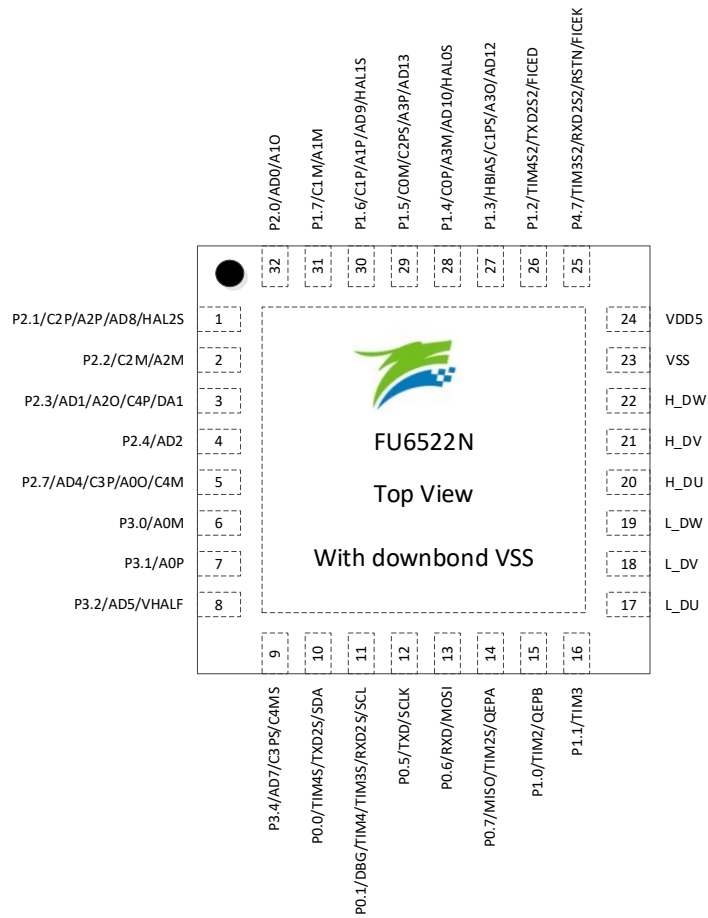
P2.0/AD0/A1O
P1.7/C1M/A1M
P1.6/C1P/A1P/AD9/HAL1S
P1.5/C0M/C2PS/A3P/AD13
P1.4/C0P/A3M/AD10/HAL0S
P1.3/HBIAS/C1PS/A3O/AD12
P1.2/TIM4S2/TXD2S2/FICED
P4.7/TIM3S2/RXD2S2/RSTN/FICEK

32
31
30
29
28
27
26
25

P2.1/C2P/A2P/AD8/HAL2S 1
P2.2/C2M/A2M 2
P2.3/AD1/A2O/C4P/DA1 3
P2.4/AD2 4
P2.7/AD4/C3P/A0O/C4M 5
P3.0/A0M 6
P3.1/A0P 7
P3.2/AD5/VHALF 8

FU6522N

Top View

With downbond VSS

24 VDD5
23 VSS
22 H_DW
21 H_DV
20 H_DU
19 L_DW
18 L_DV
17 L_DU

9
10
11
12
13
14
15
16

P3.4/AD7/C3PS/C4MS
P0.0/TIM4S/TXD2S/SDA
P0.1/DBG/TIM4/TIM3S/RXD2S/SCL
P0.5/TXD/SCLK
P0.6/RXD/MOSI
P0.7/MISO/TIM2S/QEPA
P1.0/TIM2/QEPB
P1.1/TIM3